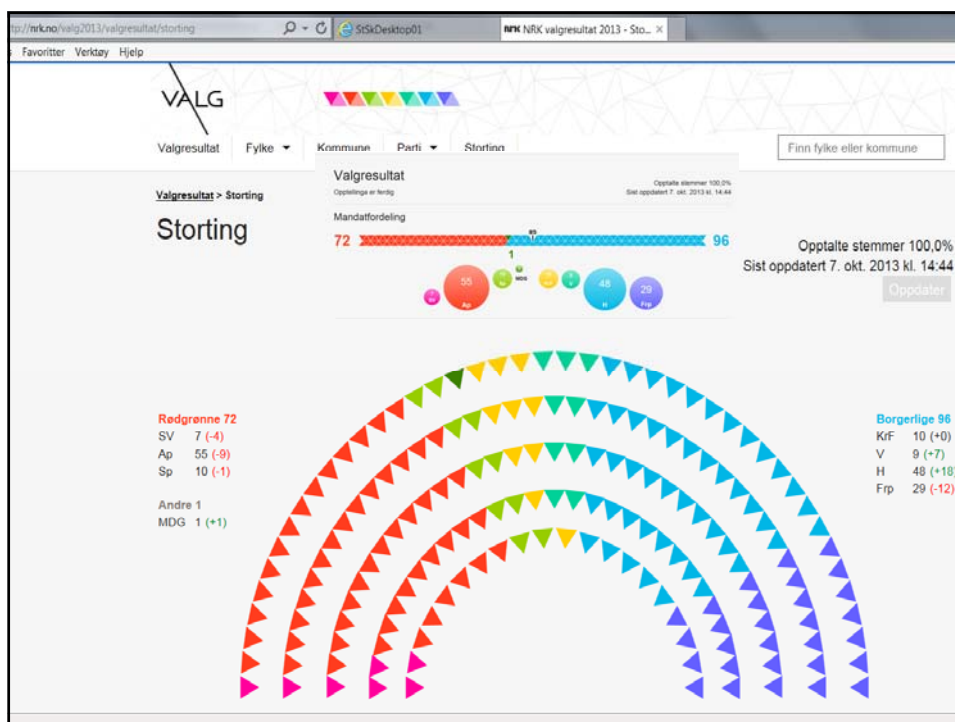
tp://nrk.no/valg2013/valgresultat/storting
StSkDesktop01
NRK NRK valgresultat 2013 - Sto... ×
Favoritter Verktøy Hjelp

VALG

Valgresultat Fylke ▾ Kommune Parti ▾ Storting

Finn fylke eller kommune

Valgresultat > Storting

Storting

Valgresultat
Opptellinga er ferdig
Opptalte stemmer 100,0%
Sist oppdatert 7. okt. 2013 kl. 14:44

Mandatfordeling

72 85 96

1

55 Ap
MDG
48 H
29 Frp

Opptalte stemmer 100,0%
Sist oppdatert 7. okt. 2013 kl. 14:44
Oppdater

Rødgrønne 72
SV 7 (-4)
Ap 55 (-9)
Sp 10 (-1)

Andre 1
MDG 1 (+1)

Borgerlige 96
KrF 10 (+0)
V 9 (+7)
H 48 (+18)
Frp 29 (-12)